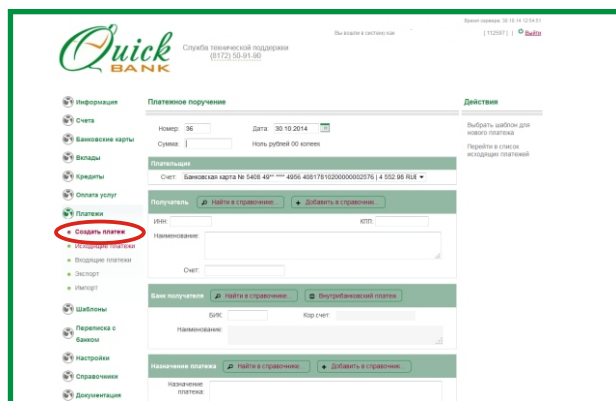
Время сервера: 30.10.14 12:54:51

Вы вошли в систему как

[ 112597 ] | Выйти

Quick BANK

Служба технической поддержки (8172) 50-91-90

Информация
Счета
Банковские карты
Вклады
Кредиты
Оплата услуг
Платежи
Создать платеж
Исходящие платежи
Входящие платежи
Экспорт
Импорт
Шаблоны
Переписка с банком
Настройки
Справочники
Документация

Платежное поручение

Номер: 36
Дата: 30.10.2014
Сумма:
Ноль рублей 00 копеек

Плательщик
Счет: Банковская карта № 5408 49** **** 4956 40817810200000002576 | 4 552.96 RUB

Получатель
Найти в справочнике...
Добавить в справочник...
ИНН
КПП:
Наименование:
Счет:

Банк получателя
Найти в справочнике...
Внутрибанковский платеж
БИК:
Кор счет:
Наименование:

Назначение платежа
Найти в справочнике...
Добавить в справочник...
Назначение платежа:

Действия

Выбрать шаблон для нового платежа

Перейти в список исходящих платежей